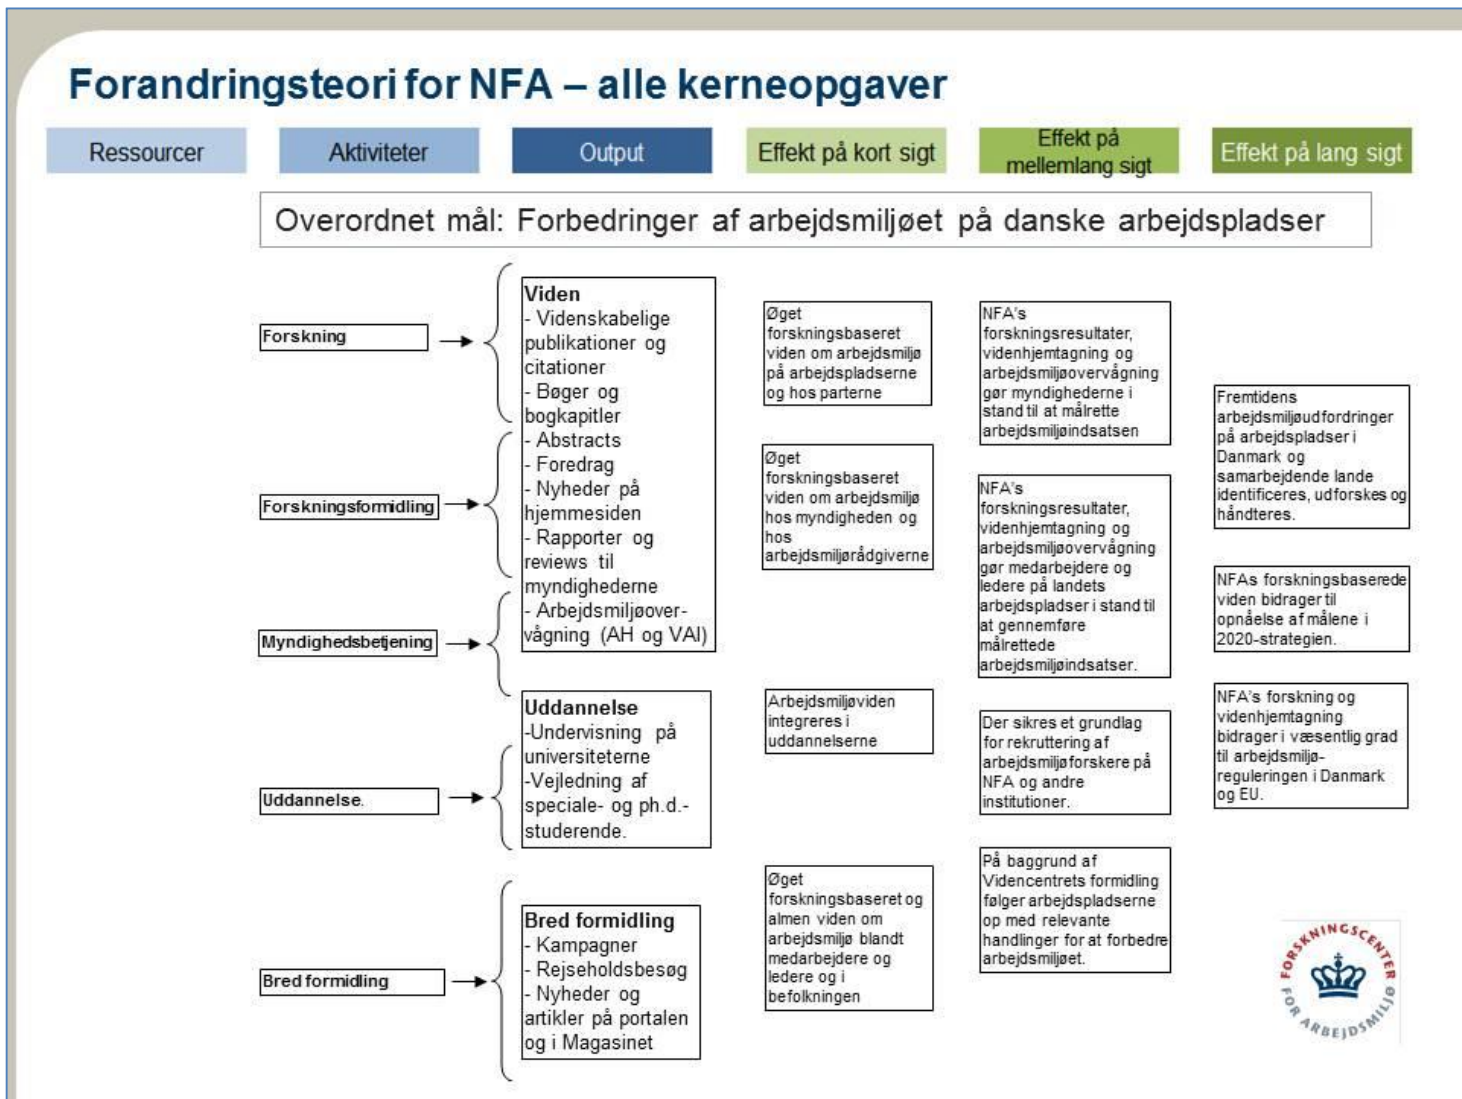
Forandringsteori for NFA – alle kerneopgaver

Ressourcer

Aktiviteter

Output

Effekt på kort sigt

Effekt på mellemlang sigt

Effekt på lang sigt

Overordnet mål: Forbedringer af arbejdsmiljøet på danske arbejdspladser

Forskning

Forskningsformidling

Myndighedsbetjening

Uddannelse.

Bred formidling

Viden
- Videnskabelige publikationer og citationer
- Bøger og bogkapitler
- Abstracts
- Foredrag
- Nyheder på hjemmesiden
- Rapporter og reviews til myndighederne
- Arbejdsmiljøovervågning (AH og VAI)

Uddannelse
-Undervisning på universiteterne
-Vejledning af speciale- og ph.d.-studerende.

Bred formidling
- Kampagner
- Rejseholdsbesøg
- Nyheder og artikler på portalen og i Magasinet

Øget forskningsbaseret viden om arbejdsmiljø på arbejdspladserne og hos parterne

Øget forskningsbaseret viden om arbejdsmiljø hos myndigheden og hos arbejdsmiljørådgiverne

Arbejdsmiljøviden integreres i uddannelserne

Øget forskningsbaseret og almen viden om arbejdsmiljø blandt medarbejdere og ledere og i befolkningen

NFA's forskningsresultater, videnhjemtagning og arbejdsmiljøovervågning gør myndighederne i stand til at målrette arbejdsmiljøindsatsen

NFA's forskningsresultater, videnhjemtagning og arbejdsmiljøovervågning gør medarbejdere og ledere på landets arbejdspladser i stand til at gennemføre målrettede arbejdsmiljøindsatser.

Der sikres et grundlag for rekruttering af arbejdsmiljøforskere på NFA og andre institutioner.

På baggrund af Videncentrets formidling følger arbejdspladserne op med relevante handlinger for at forbedre arbejdsmiljøet.

Fremtidens arbejdsmiljøudfordringer på arbejdspladser i Danmark og samarbejdende lande identificeres, udforskes og håndteres.

NFAs forskningsbaserede viden bidrager til opnåelse af målene i 2020-strategien.

NFA's forskning og videnhjemtagning bidrager i væsentlig grad til arbejdsmiljø-reguleringen i Danmark og EU.

FORSKNINGSCENTER FOR ARBEJDSMILJØ